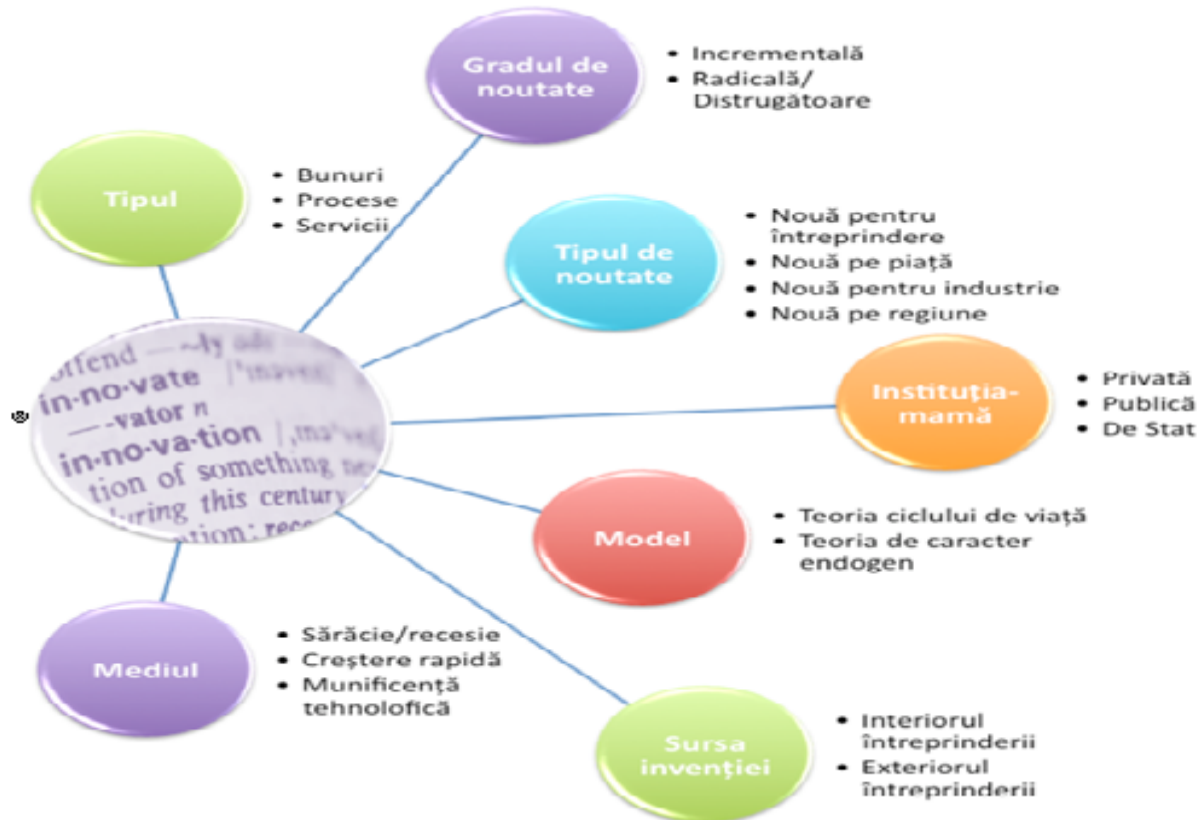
Gradul de noutate

- Incrementală
- Radicală/ Distrugătoare

Tipul

- Bunuri
- Procese
- Servicii

Tipul de noutate

- Nouă pentru întreprindere
- Nouă pe piață
- Nouă pentru industrie
- Nouă pe regiune

offend —·ly
in·no·vate [ˈinəveit]
—·vator n
in·no·va·tion [ˌinəˈvei
tion of something ne
during this century
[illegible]tion; rece

Instituţia-mamă

- Privată
- Publică
- De Stat

Model

- Teoria ciclului de viață
- Teoria de caracter endogen

Mediul

- Sărăcie/recesie
- Creștere rapidă
- Munificență tehnolofică

Sursa invenției

- Interiorul întreprinderii
- Exteriorul întreprinderii